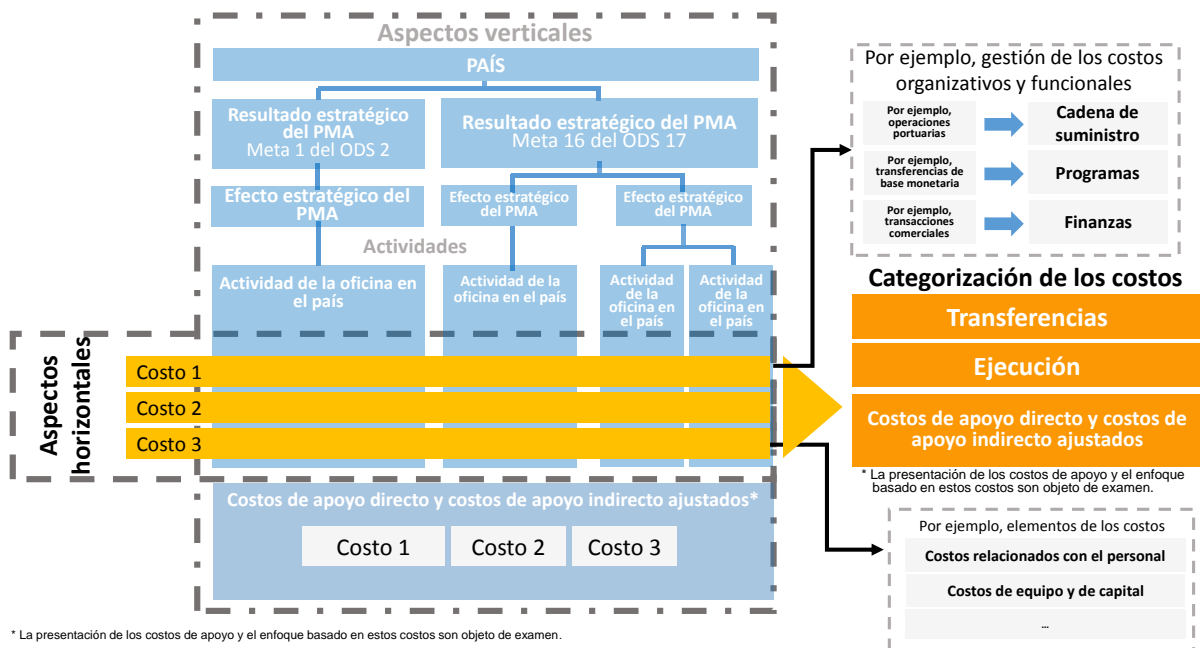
Aspectos verticales

PAÍS

Resultado estratégico del PMA
Meta 1 del ODS 2

Resultado estratégico del PMA
Meta 16 del ODS 17

Efecto estratégico del PMA

Efecto estratégico del PMA

Efecto estratégico del PMA

Actividades

Actividad de la oficina en el país

Actividad de la oficina en el país

Actividad de la oficina en el país

Actividad de la oficina en el país

Aspectos horizontales

Costo 1
Costo 2
Costo 3

Costos de apoyo directo y costos de apoyo indirecto ajustados*

Costo 1
Costo 2
Costo 3

* La presentación de los costos de apoyo y el enfoque basado en estos costos son objeto de examen.

Por ejemplo, gestión de los costos organizativos y funcionales

Por ejemplo, operaciones portuarias
Cadena de suministro

Por ejemplo, transferencias de base monetaria
Programas

Por ejemplo, transacciones comerciales
Finanzas

Categorización de los costos

Transferencias

Ejecución

Costos de apoyo directo y costos de apoyo indirecto ajustados

* La presentación de los costos de apoyo y el enfoque basado en estos costos son objeto de examen.

Por ejemplo, elementos de los costos

Costos relacionados con el personal

Costos de equipo y de capital

...